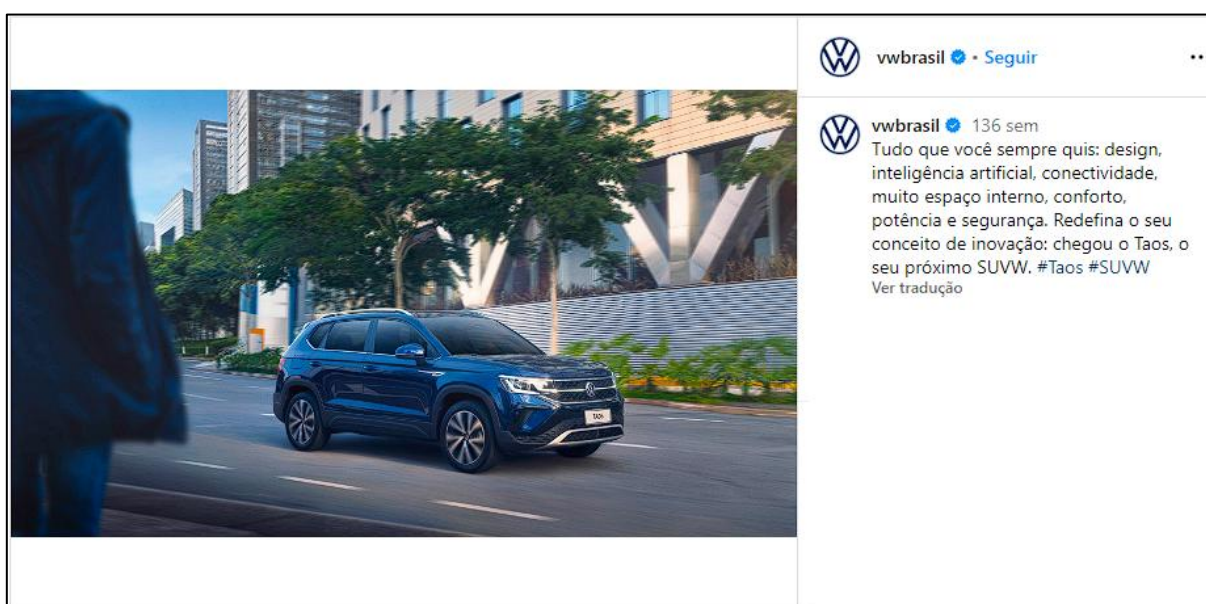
vwbrasil • Seguir

vwbrasil 136 sem
Tudo que você sempre quis: design, inteligência artificial, conectividade, muito espaço interno, conforto, potência e segurança. Redefina o seu conceito de inovação: chegou o Taos, o seu próximo SUVW. #Taos #SUVW
Ver tradução

TAOS